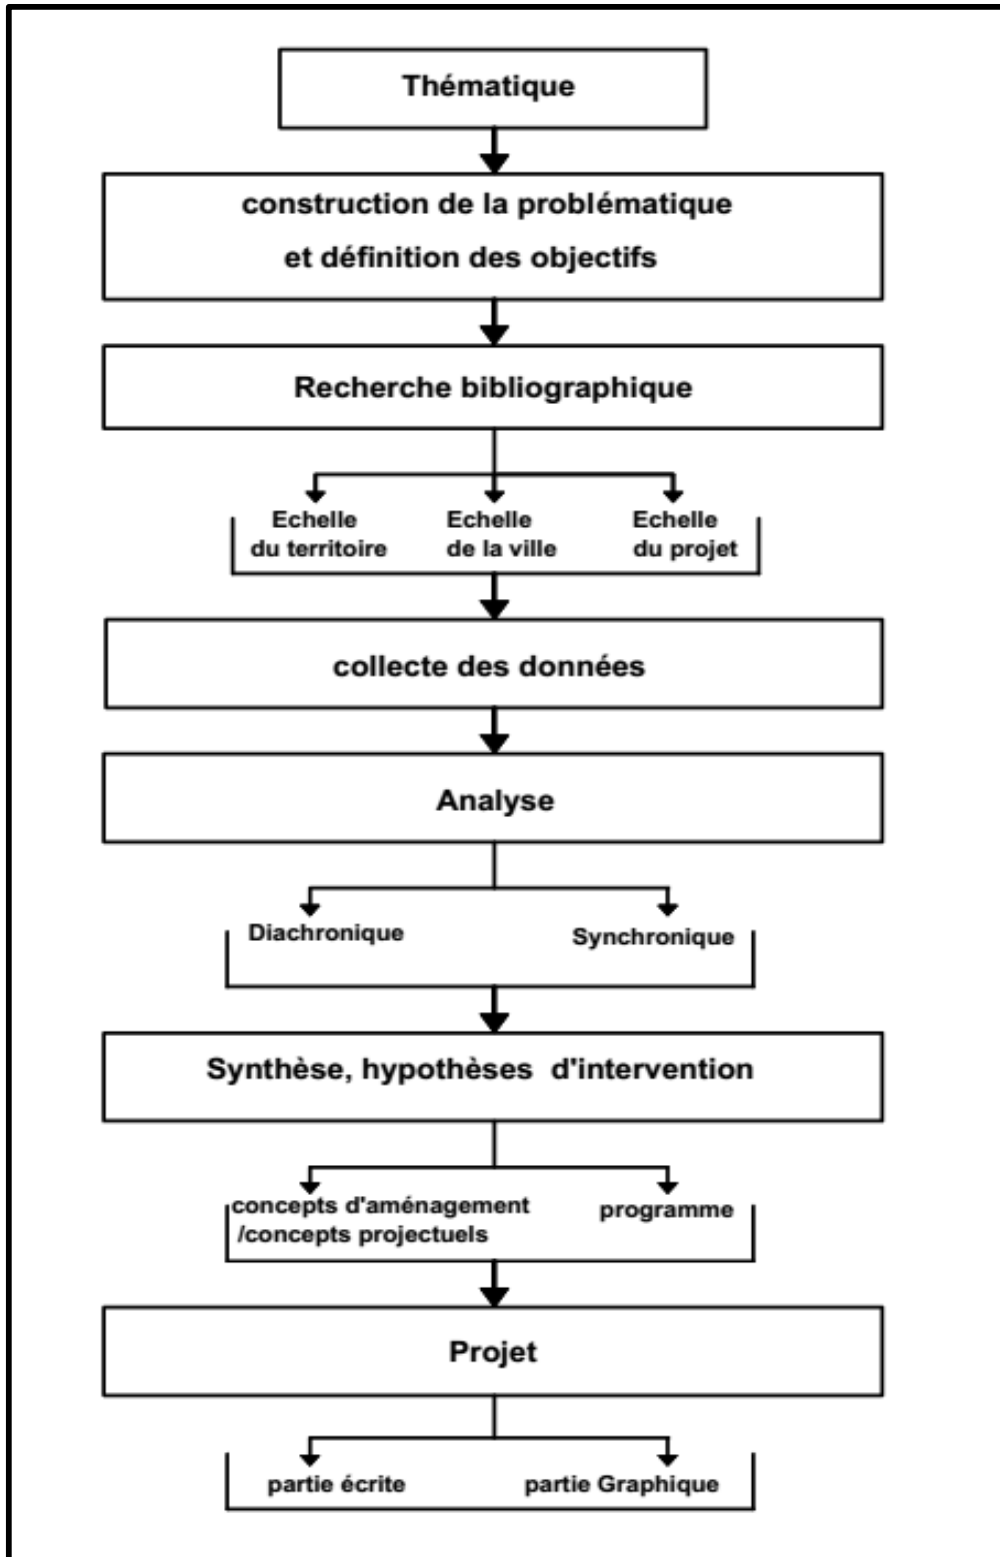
Thématique

construction de la problématique et définition des objectifs

Recherche bibliographique

Echelle du territoire

Echelle de la ville

Echelle du projet

collecte des données

Analyse

Diachronique

Synchronique

Synthèse, hypothèses d'intervention

concepts d'aménagement /concepts projectuels

programme

Projet

partie écrite

partie Graphique